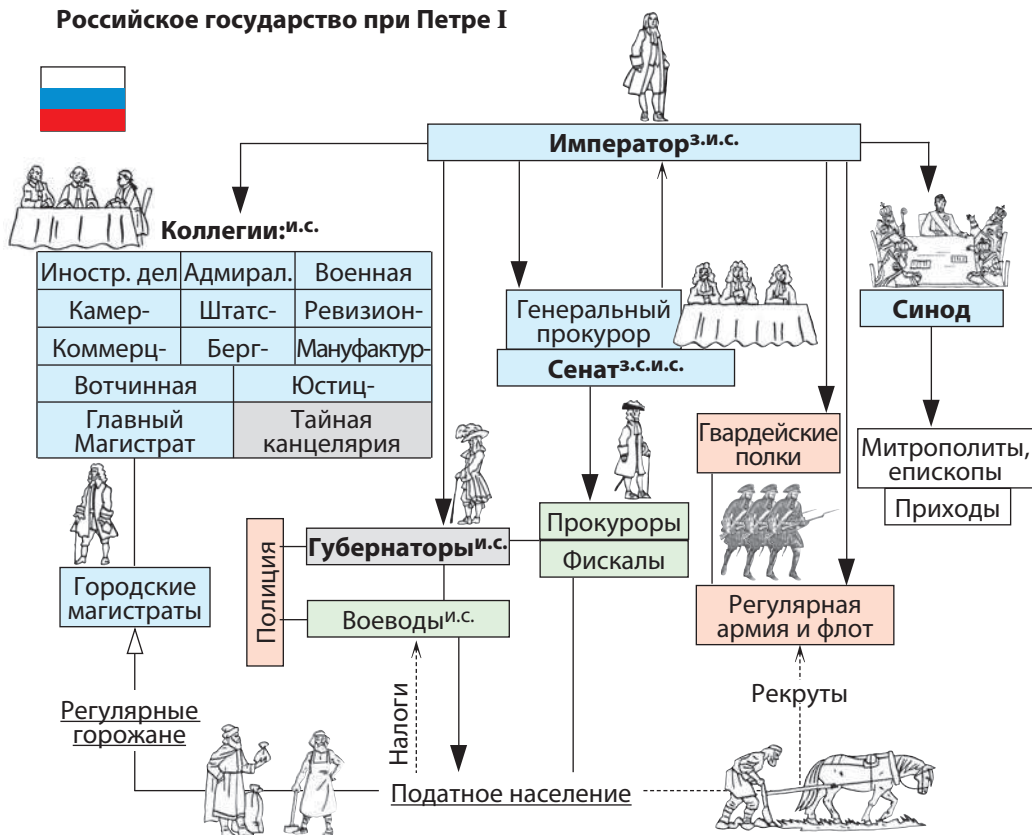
Российское государство при Петре I

Император$^{з.и.с.}$

Коллегии:$^{и.с.}$

| Иностр. дел | Адмирал. | Военная |
|---|---|---|
| Камер- | Штатс- | Ревизион- |
| Коммерц- | Берг- | Мануфактур- |
| Вотчинная | | Юстиц- |
| Главный Магистрат | | Тайная канцелярия |

Генеральный прокурор

Сенат$^{з.с.и.с.}$

Синод

Митрополиты, епископы

Приходы

Гвардейские полки

Прокуроры

Фискалы

Полиция

Губернаторы$^{и.с.}$

Воеводы$^{и.с.}$

Городские магистраты

Регулярная армия и флот

Налоги

Рекруты

Регулярные горожане

Податное население